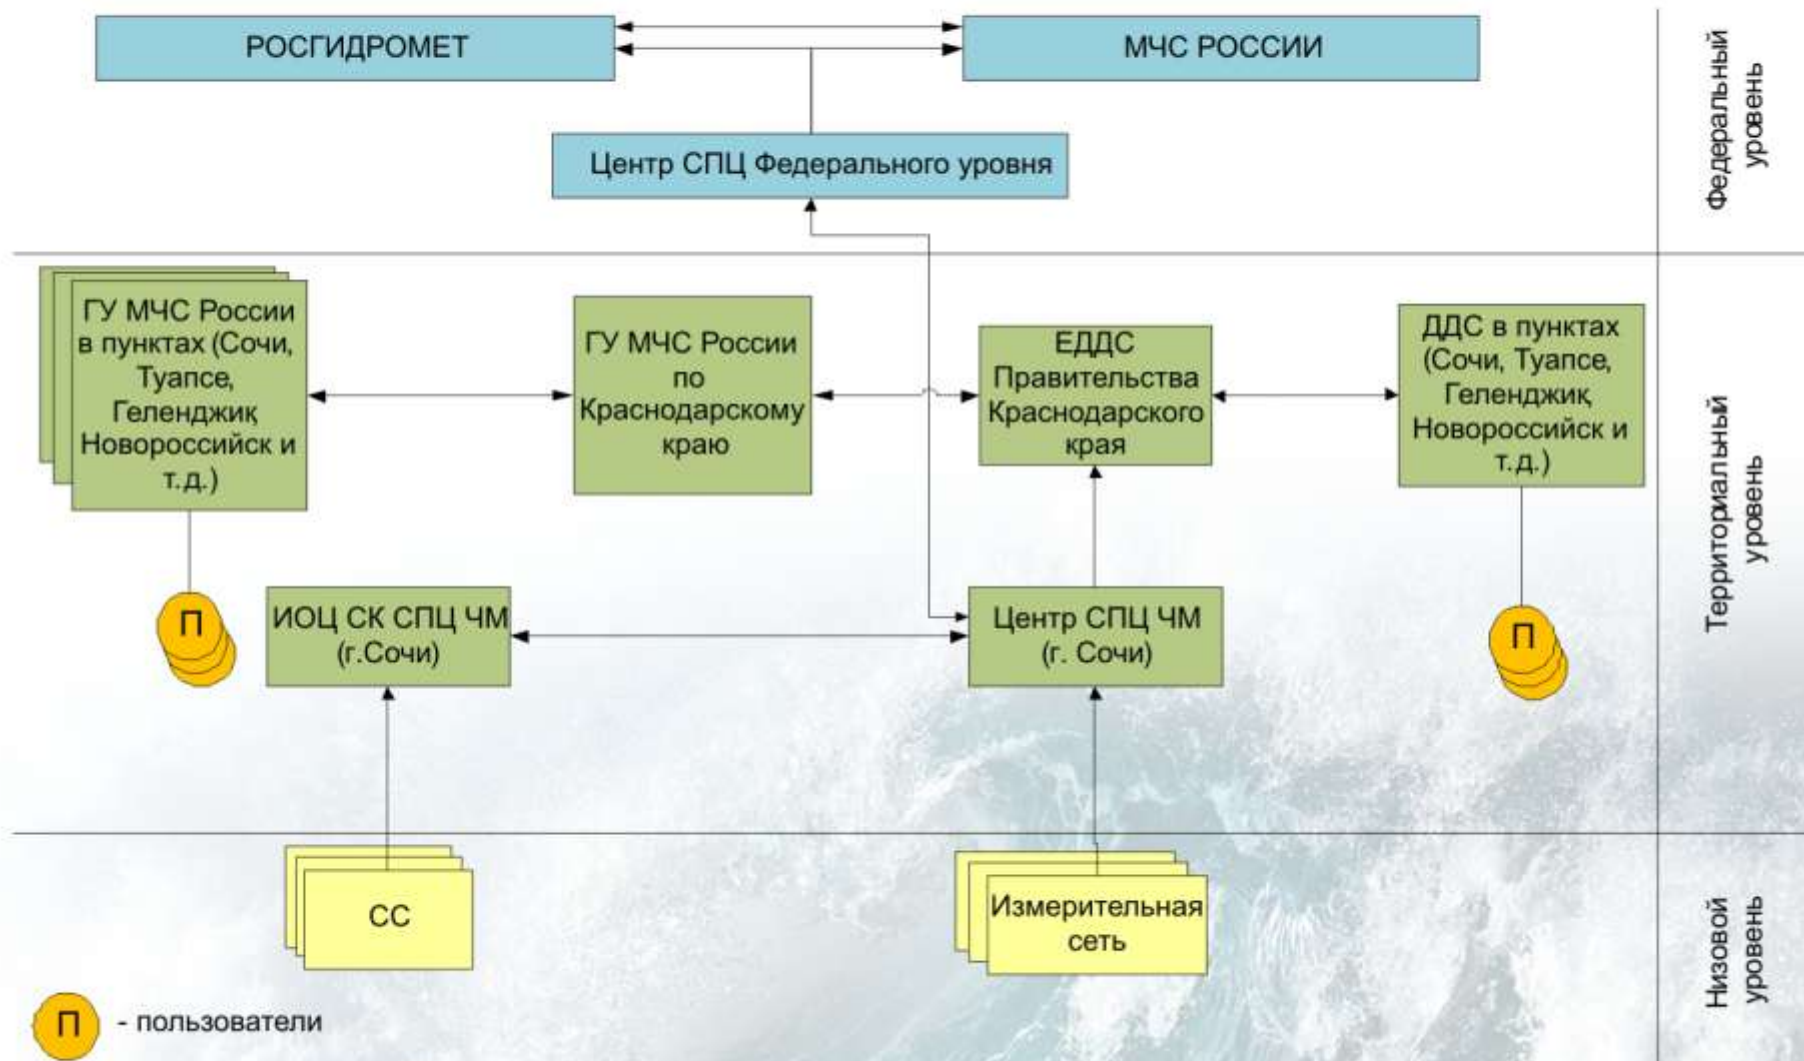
РОСГИДРОМЕТ

МЧС РОССИИ

Центр СПЦ Федерального уровня

Федеральный уровень

ГУ МЧС России в пунктах (Сочи, Туапсе, Геленджик, Новороссийск и т.д.)

ГУ МЧС России по Краснодарскому краю

ЕДДС Правительства Краснодарского края

ДДС в пунктах (Сочи, Туапсе, Геленджик, Новороссийск и т.д.)

П

ИОЦ СК СПЦ ЧМ (г.Сочи)

Центр СПЦ ЧМ (г. Сочи)

П

Территориальный уровень

СС

Измерительная сеть

Низовой уровень

П - пользователи